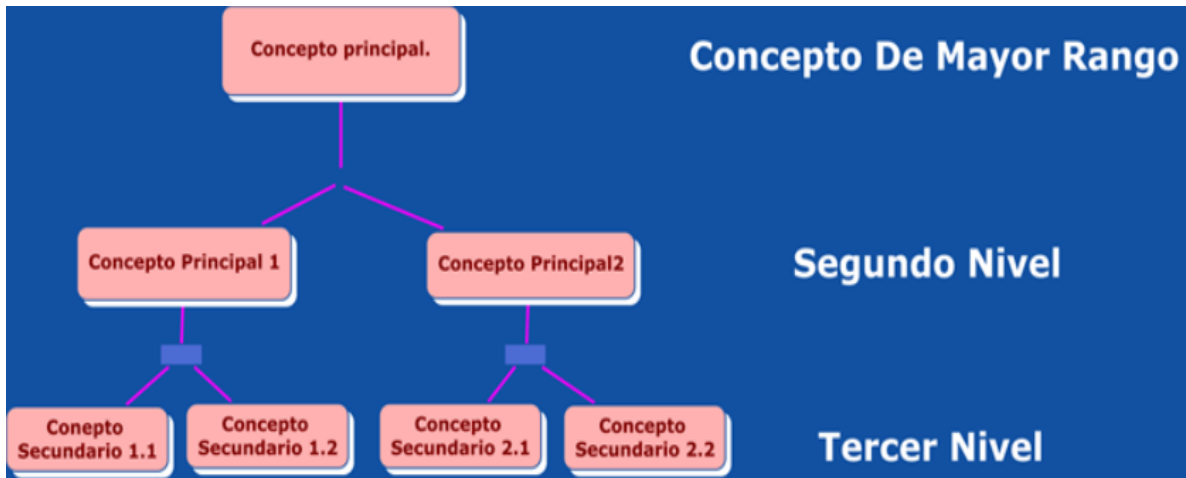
Concepto principal.

Concepto De Mayor Rango

Concepto Principal 1

Concepto Principal2

Segundo Nivel

Conepto Secundario 1.1

Concepto Secundario 1.2

Concepto Secundario 2.1

Concepto Secundario 2.2

Tercer Nivel